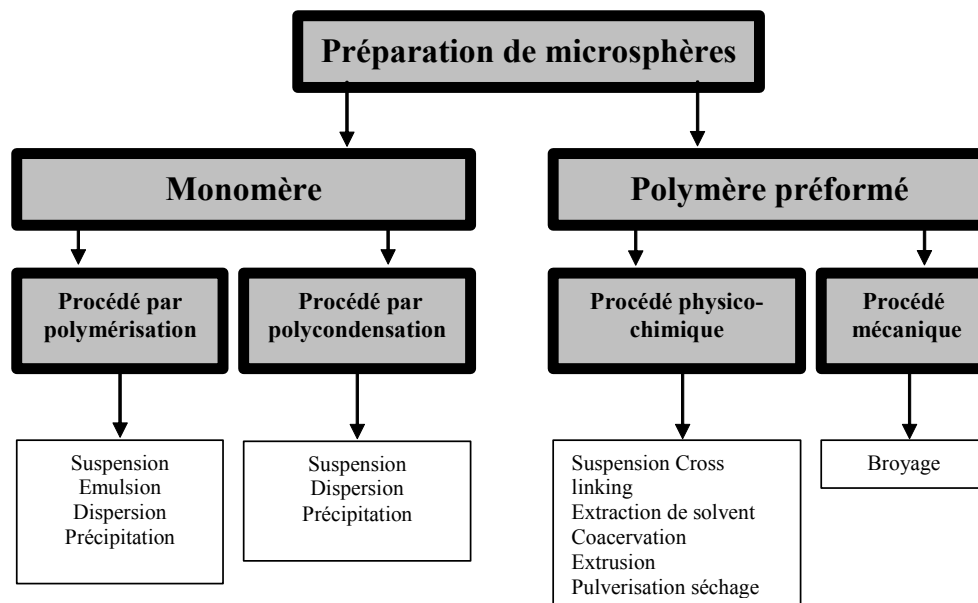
Préparation de microsphères

Monomère

Polymère préformé

Procédé par polymérisation

Procédé par polycondensation

Procédé physico-chimique

Procédé mécanique

Suspension
Emulsion
Dispersion
Précipitation

Suspension
Dispersion
Précipitation

Suspension Cross linking
Extraction de solvent
Coacervation
Extrusion
Pulverisation séchage

Broyage